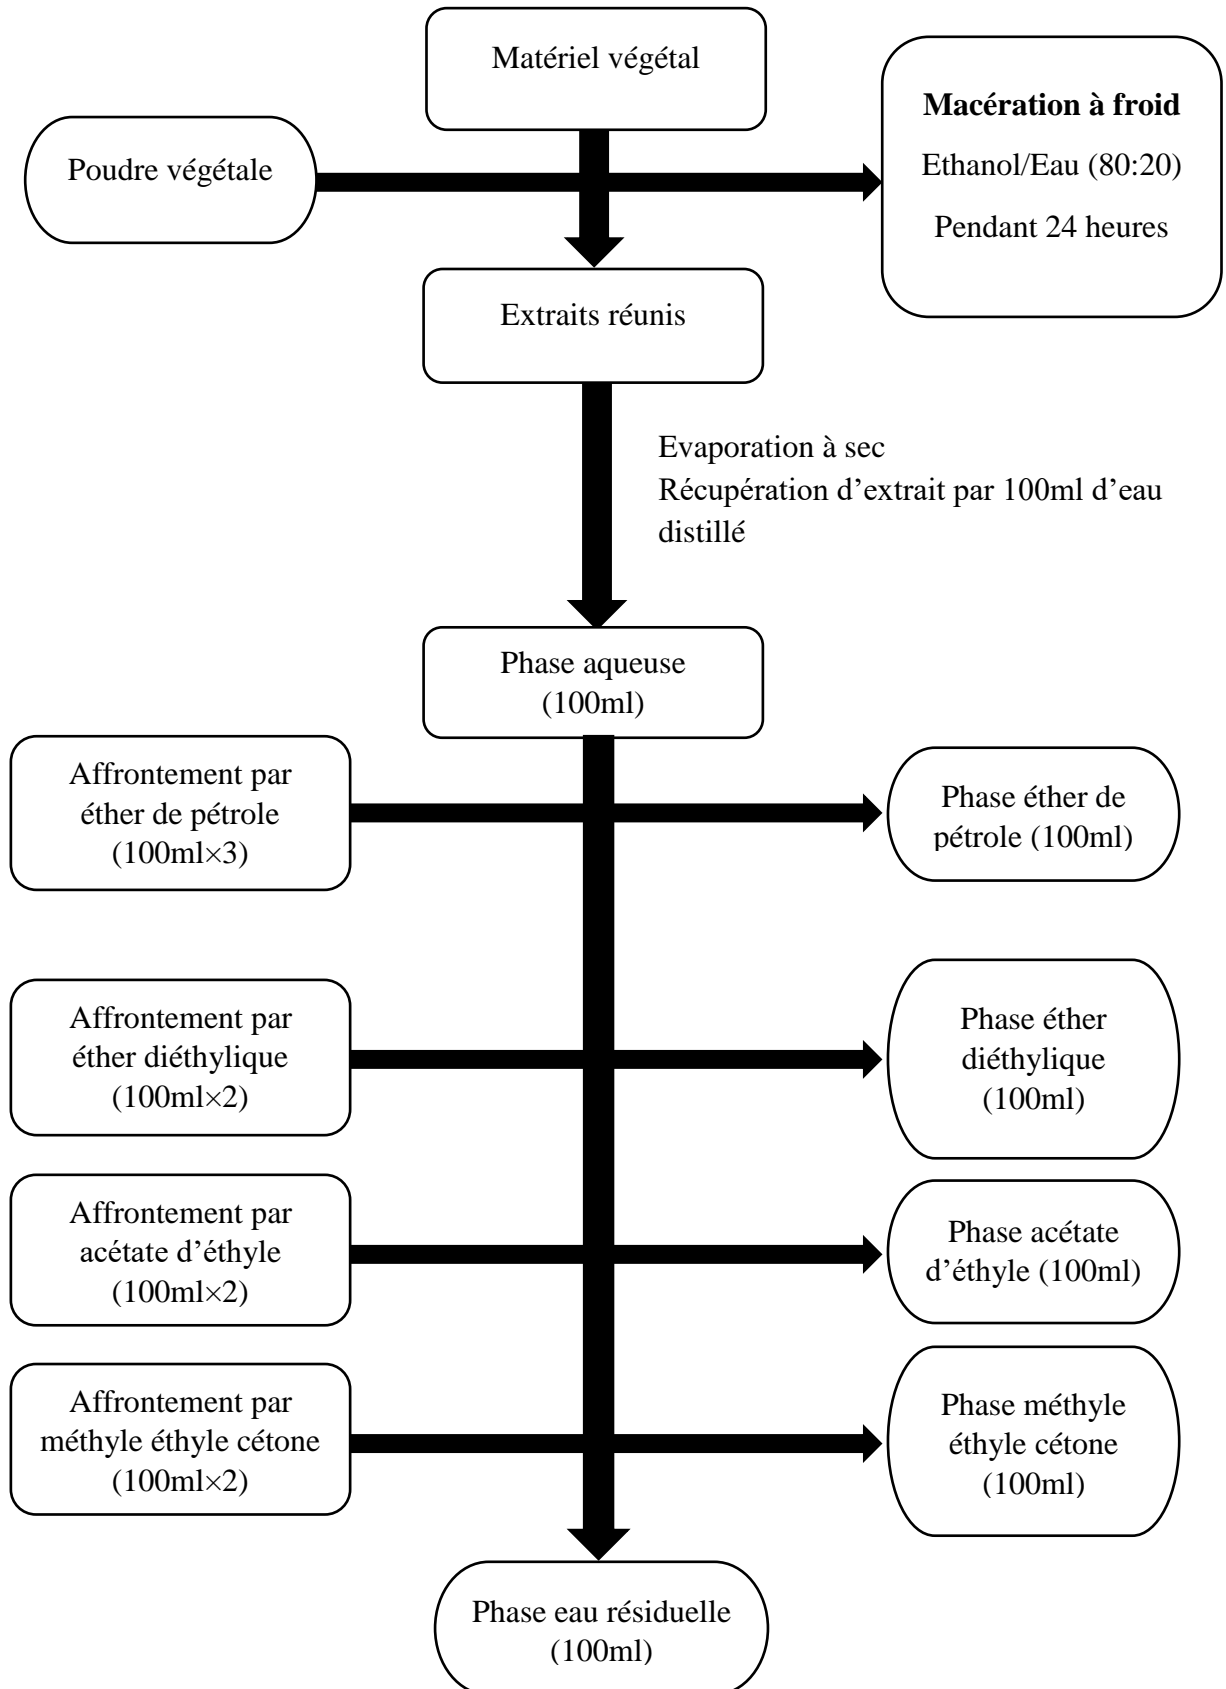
Matériel végétal

Poudre végétale

**Macération à froid**
Ethanol/Eau (80:20)
Pendant 24 heures

Extraits réunis

Evaporation à sec
Récupération d'extrait par 100ml d'eau distillé

Phase aqueuse (100ml)

Affrontement par éther de pétrole (100ml×3)

Phase éther de pétrole (100ml)

Affrontement par éther diéthylique (100ml×2)

Phase éther diéthylique (100ml)

Affrontement par acétate d'éthyle (100ml×2)

Phase acétate d'éthyle (100ml)

Affrontement par méthyle éthyle cétone (100ml×2)

Phase méthyle éthyle cétone (100ml)

Phase eau résiduelle (100ml)